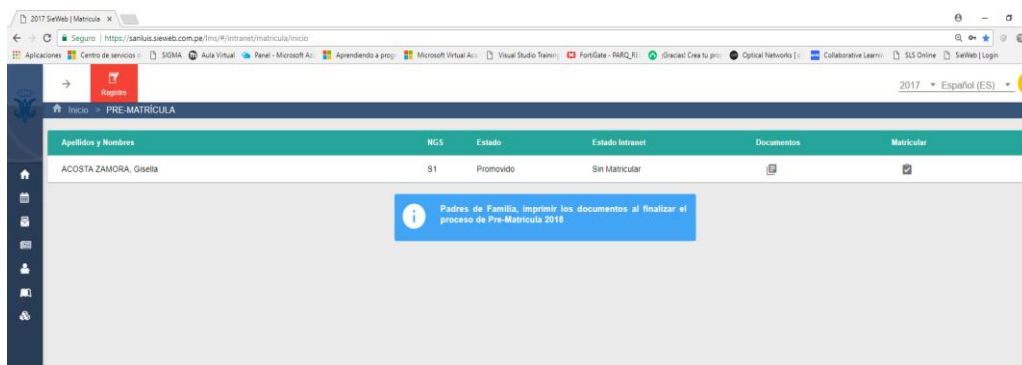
2017 SieWeb | Matricula ×

Seguro | https://sanluis.sieweb.com.pe/lms/#/intranet/matricula/inicio

Aplicaciones Centro de servicios SIGMA Aula Virtual Panel - Microsoft Az Aprendiendo a prog Microsoft Virtual Aca Visual Studio Trainin FortiGate - PARQ_RI ¡Gracias! Crea tu pro Optical Networks Collaborative Learnin SLS Online SieWeb | Login

Registro

2017 Español (ES)

Inicio > PRE-MATRÍCULA

| Apellidos y Nombres | NGS | Estado | Estado Intranet | Documentos | Matricular |
|---|---|---|---|---|---|
| ACOSTA ZAMORA, Gisella | S1 | Promovido | Sin Matricular | | |

Padres de Familia, imprimir los documentos al finalizar el proceso de Pre-Matricula 2018